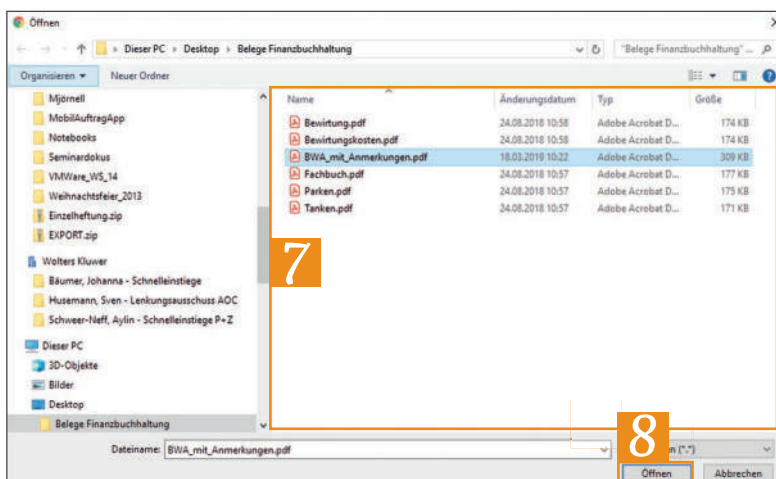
Öffnen

Dieser PC › Desktop › Belege Finanzbuchhaltung

"Belege Finanzbuchhaltung" ...

Organisieren ▾ Neuer Ordner

Mjörnell
MobilAuftragApp
Notebooks
Seminardokus
VMWare_WS_14
Weihnachtsfeier_2013
Einzelheftung.zip
EXPORT.zip
Wolters Kluwer
Bäumer, Johanna - Schnelleinstiege
Husemann, Sven - Lenkungsausschuss AOC
Schweer-Neff, Aylin - Schnelleinstiege P+Z
Dieser PC
3D-Objekte
Bilder
Desktop
Belege Finanzbuchhaltung

| Name | Änderungsdatum | Typ | Größe |
|---|---|---|---|
| Bewirtung.pdf | 24.08.2018 10:58 | Adobe Acrobat D... | 174 KB |
| Bewirtungskosten.pdf | 24.08.2018 10:58 | Adobe Acrobat D... | 174 KB |
| BWA_mit_Anmerkungen.pdf | 18.03.2019 10:22 | Adobe Acrobat D... | 309 KB |
| Fachbuch.pdf | 24.08.2018 10:57 | Adobe Acrobat D... | 177 KB |
| Parken.pdf | 24.08.2018 10:57 | Adobe Acrobat D... | 175 KB |
| Tanken.pdf | 24.08.2018 10:57 | Adobe Acrobat D... | 171 KB |

7

Dateiname: BWA_mit_Anmerkungen.pdf

8

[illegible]n (*.*)

Öffnen Abbrechen